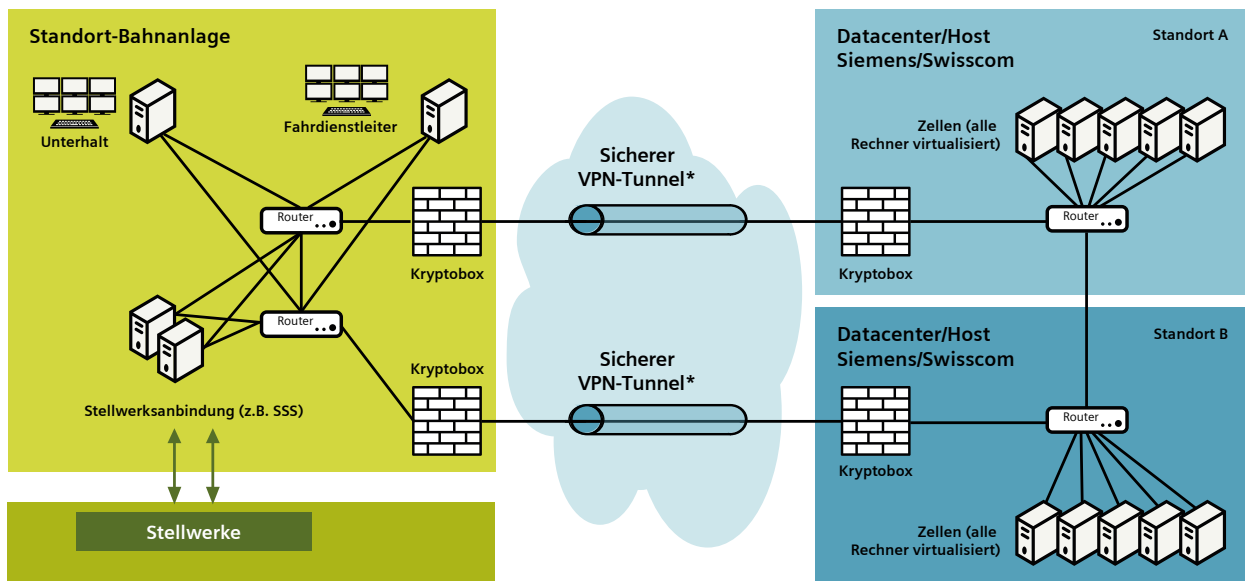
Standort-Bahnanlage

Unterhalt

Fahrdienstleiter

Router

Router

Kryptobox

Kryptobox

Stellwerksanbindung (z.B. SSS)

Stellwerke

Sicherer VPN-Tunnel*

Sicherer VPN-Tunnel*

Datacenter/Host Siemens/Swisscom

Standort A

Zellen (alle Rechner virtualisiert)

Kryptobox

Router

Datacenter/Host Siemens/Swisscom

Standort B

Kryptobox

Router

Zellen (alle Rechner virtualisiert)